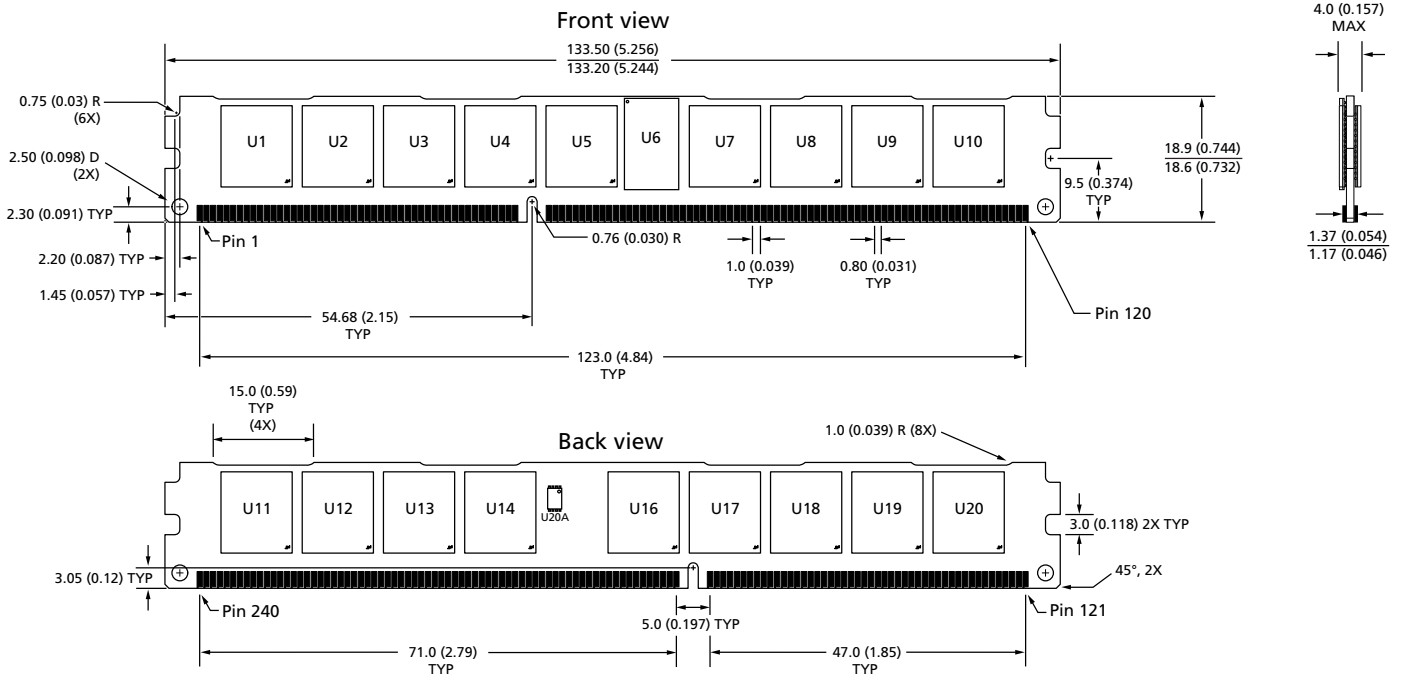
Front view

4.0 (0.157) MAX

133.50 (5.256)
133.20 (5.244)

0.75 (0.03) R (6X)

2.50 (0.098) D (2X)

U1 U2 U3 U4 U5 U6 U7 U8 U9 U10

18.9 (0.744)
18.6 (0.732)

9.5 (0.374) TYP

2.30 (0.091) TYP

Pin 1

0.76 (0.030) R

2.20 (0.087) TYP

1.0 (0.039) TYP

0.80 (0.031) TYP

1.37 (0.054)
1.17 (0.046)

1.45 (0.057) TYP

54.68 (2.15) TYP

Pin 120

123.0 (4.84) TYP

15.0 (0.59) TYP (4X)

Back view

1.0 (0.039) R (8X)

U11 U12 U13 U14 U20A U16 U17 U18 U19 U20

3.0 (0.118) 2X TYP

3.05 (0.12) TYP

45°, 2X

Pin 240

Pin 121

5.0 (0.197) TYP

71.0 (2.79) TYP

47.0 (1.85) TYP